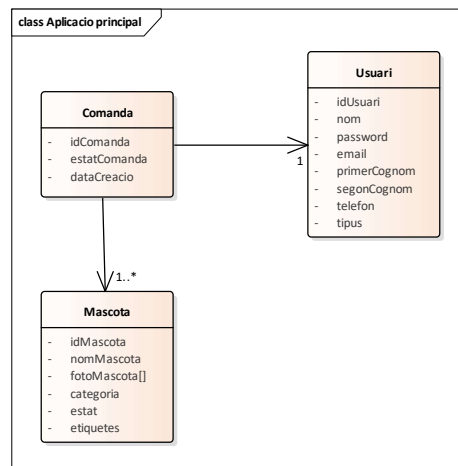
class Aplicacio principal

Comanda
- idComanda
- estatComanda
- dataCreacio

Usuari
- idUsuari
- nom
- password
- email
- primerCognom
- segonCognom
- telefon
- tipus

1

1..*

Mascota
- idMascota
- nomMascota
- fotoMascota[]
- categoria
- estat
- etiquetes